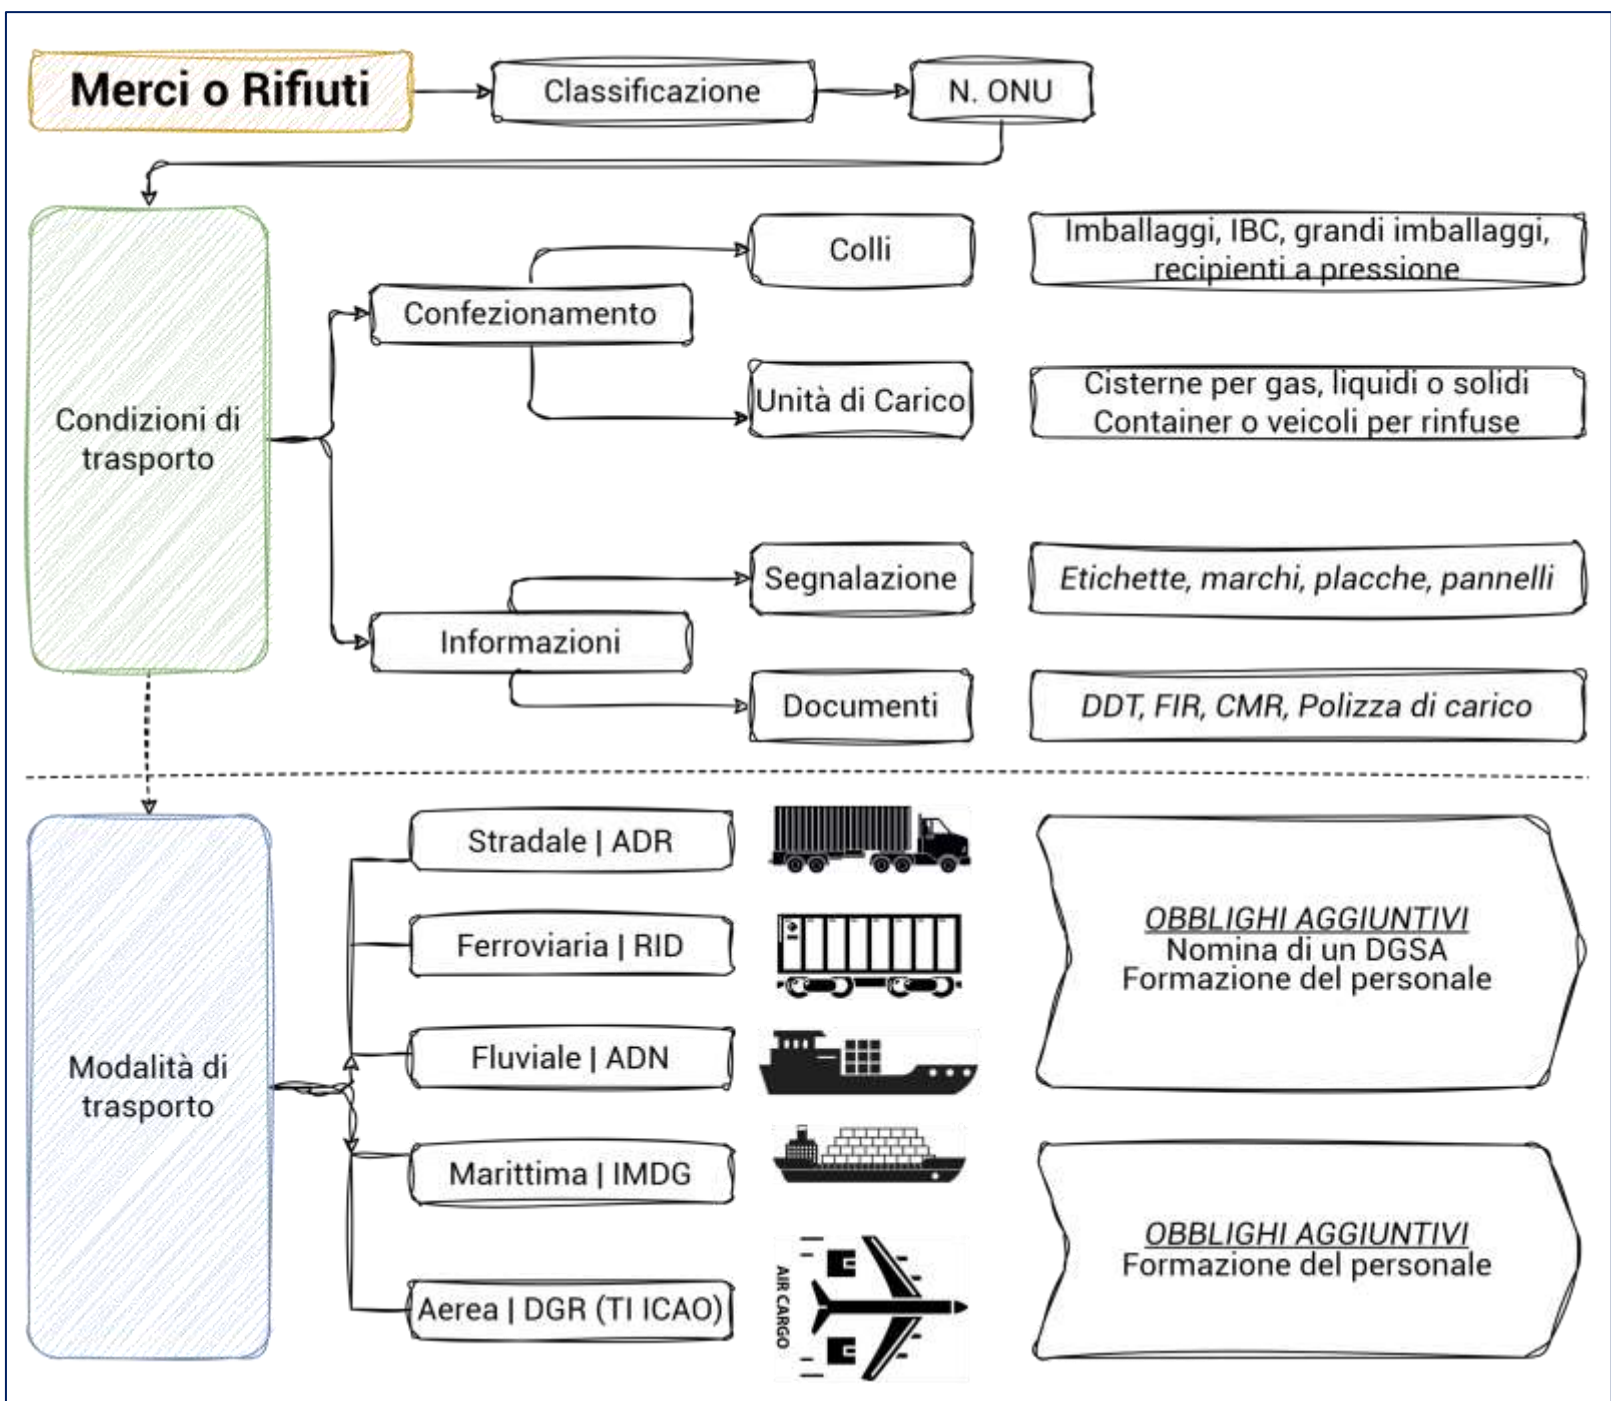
Merci o Rifiuti

Classificazione

N. ONU

Condizioni di trasporto

Confezionamento

Colli

Imballaggi, IBC, grandi imballaggi, recipienti a pressione

Unità di Carico

Cisterne per gas, liquidi o solidi
Container o veicoli per rinfuse

Informazioni

Segnalazione

Etichette, marchi, placche, pannelli

Documenti

DDT, FIR, CMR, Polizza di carico

Modalità di trasporto

Stradale | ADR

Ferroviaria | RID

Fluviale | ADN

Marittima | IMDG

Aerea | DGR (TI ICAO)

AIR CARGO

OBBLIGHI AGGIUNTIVI
Nomina di un DGSA
Formazione del personale

OBBLIGHI AGGIUNTIVI
Formazione del personale